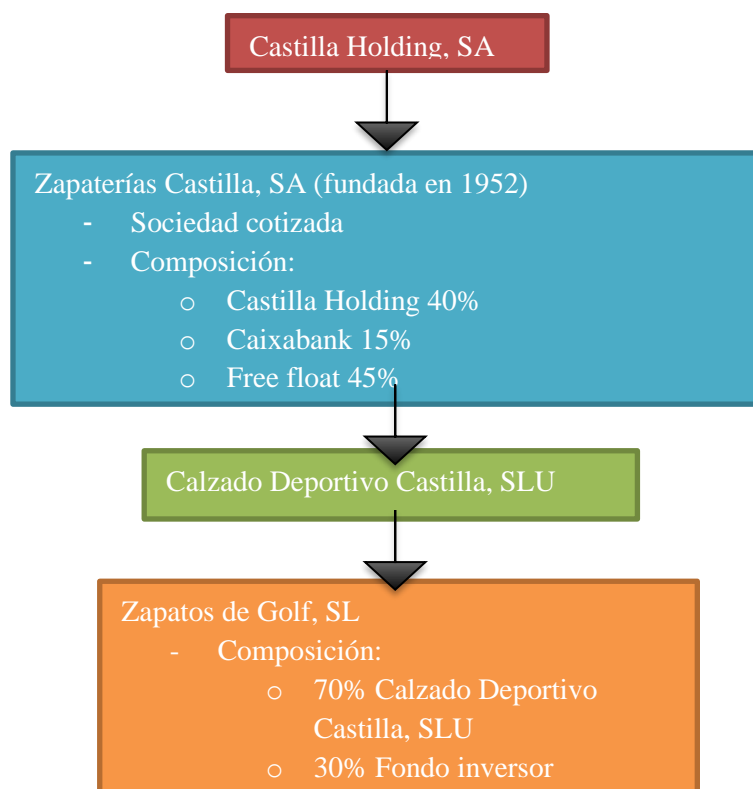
Castilla Holding, SA

Zapaterías Castilla, SA (fundada en 1952)
- Sociedad cotizada
- Composición:
  o Castilla Holding 40%
  o Caixabank 15%
  o Free float 45%

Calzado Deportivo Castilla, SLU

Zapatos de Golf, SL
- Composición:
  o 70% Calzado Deportivo Castilla, SLU
  o 30% Fondo inversor